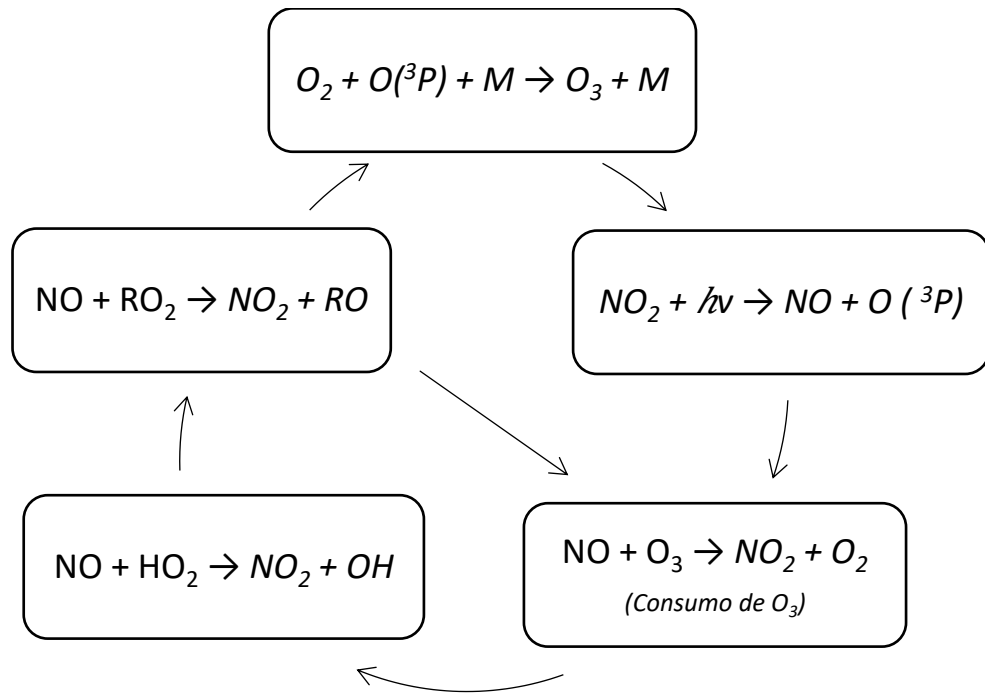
$O_2 + O(^3P) + M \rightarrow O_3 + M$

$NO_2 + h\nu \rightarrow NO + O(^3P)$

$NO + O_3 \rightarrow NO_2 + O_2$

(Consumo de $O_3$)

$NO + HO_2 \rightarrow NO_2 + OH$

$NO + RO_2 \rightarrow NO_2 + RO$